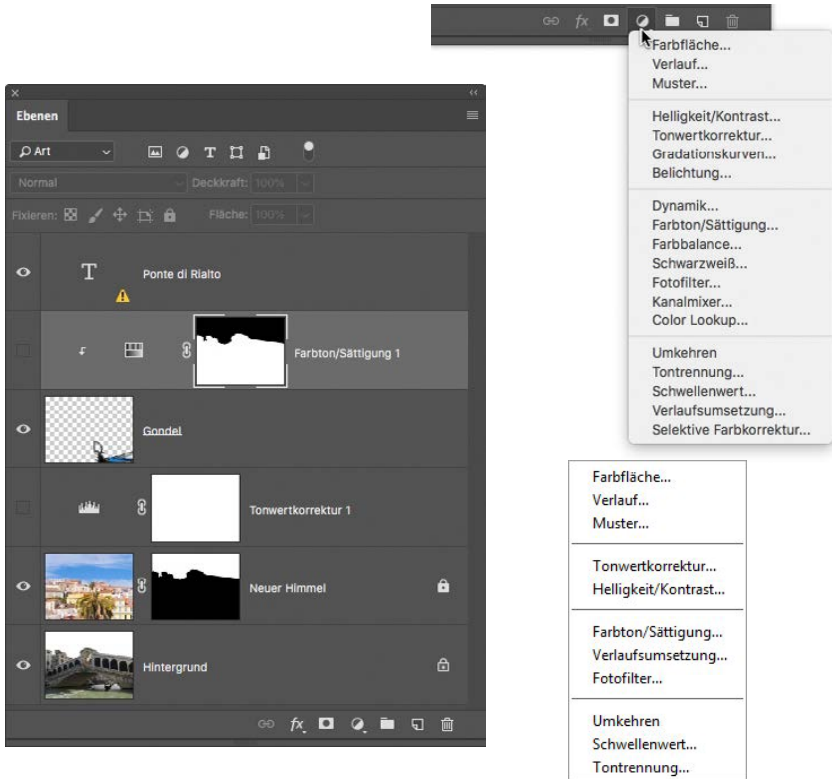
Farbfläche...
Verlauf...
Muster...

Helligkeit/Kontrast...
Tonwertkorrektur...
Gradationskurven...
Belichtung...

Dynamik...
Farbton/Sättigung...
Farbbalance...
Schwarzweiß...
Fotofilter...
Kanalmixer...
Color Lookup...

Umkehren
Tontrennung...
Schwellenwert...
Verlaufsumsetzung...
Selektive Farbkorrektur...

Ebenen

Art

Normal
Deckkraft: 100%

Fixieren:
Fläche: 100%

Ponte di Rialto

Farbton/Sättigung 1

Gondel

Tonwertkorrektur 1

Neuer Himmel

Hintergrund

Farbfläche...
Verlauf...
Muster...

Tonwertkorrektur...
Helligkeit/Kontrast...

Farbton/Sättigung...
Verlaufsumsetzung...
Fotofilter...

Umkehren
Schwellenwert...
Tontrennung...